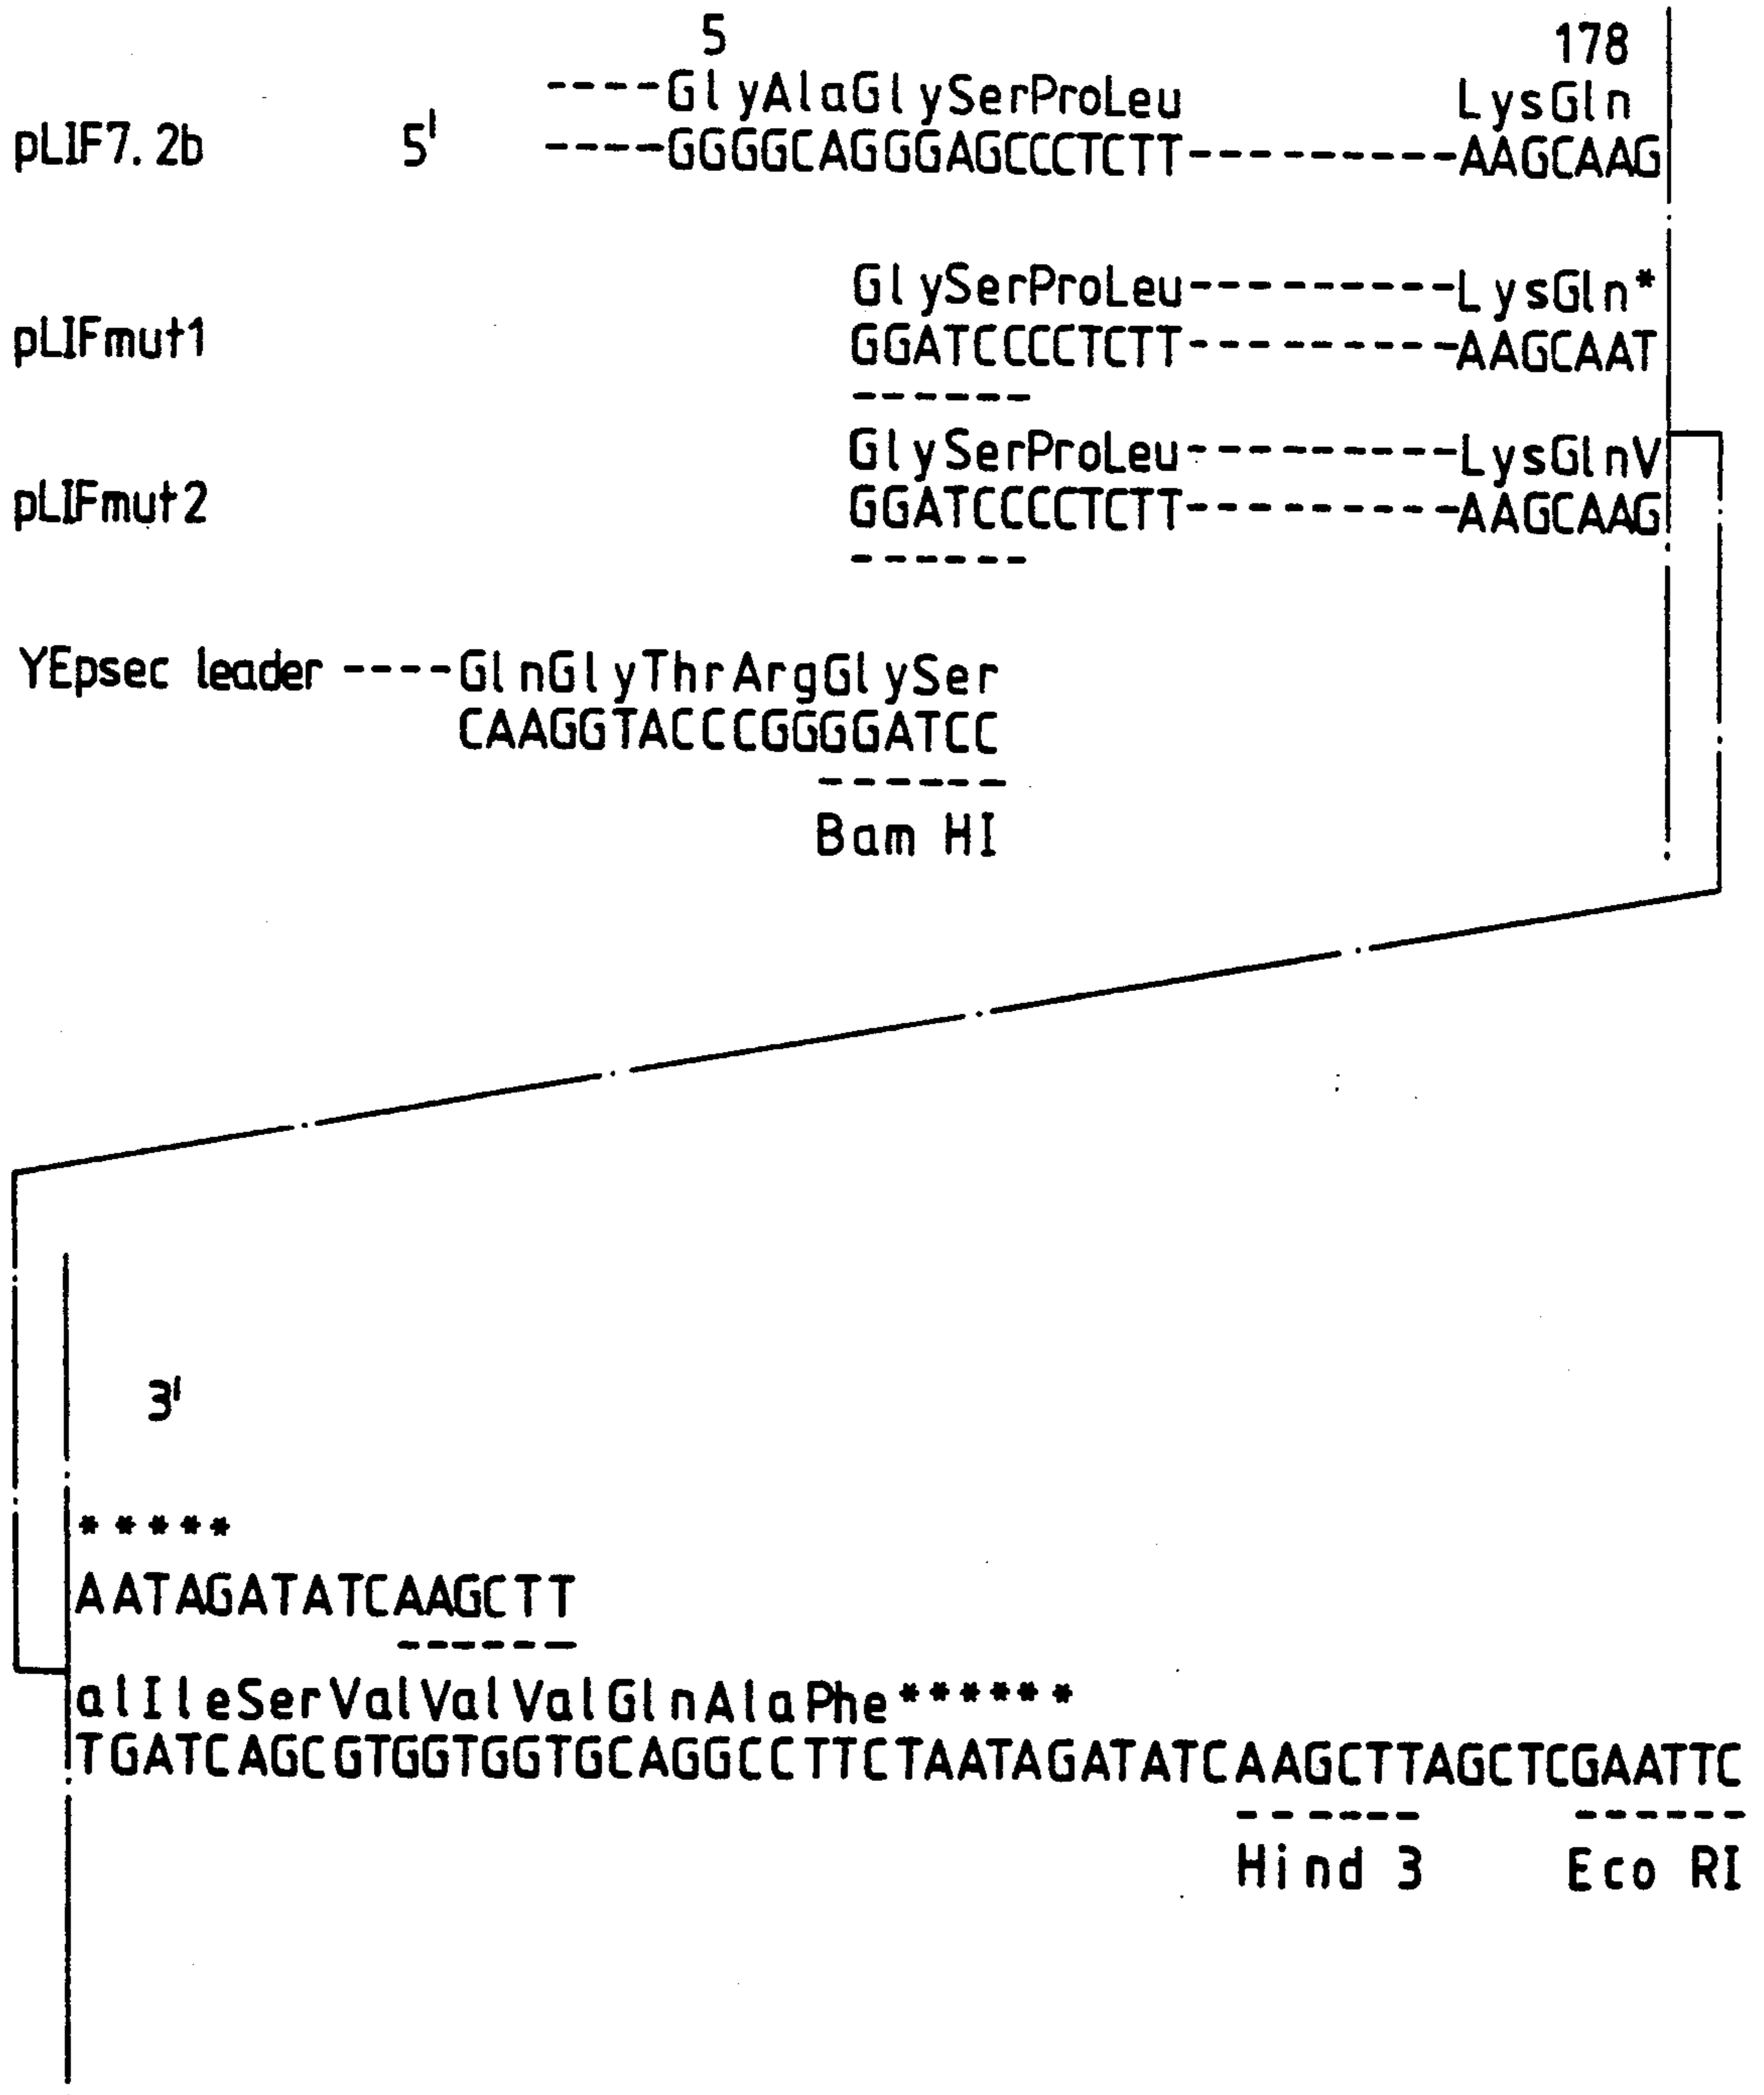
5

178

----GlyAlaGlySerProLeu LysGln

pLIF7.2b 5' ----GGGGCAGGGAGCCCTCTT----------AAGCAAG

GlySerProLeu----------LysGln*

pLIFmut1 GGATCCCCTCTT----------AAGCAAT

GlySerProLeu----------LysGlnV

pLIFmut2 GGATCCCCTCTT----------AAGCAAG

YEpsec leader ----GlnGlyThrArgGlySer

CAAGGTACCCGGGGATCC

Bam HI

3'

*****

AATAGATATCAAGCTT

alIleSerValValValGlnAlaPhe******

TGATCAGCGTGGTGGTGCAGGCCTTCTAATAGATATCAAGCTTAGCTCGAATTC

Hind 3 Eco RI